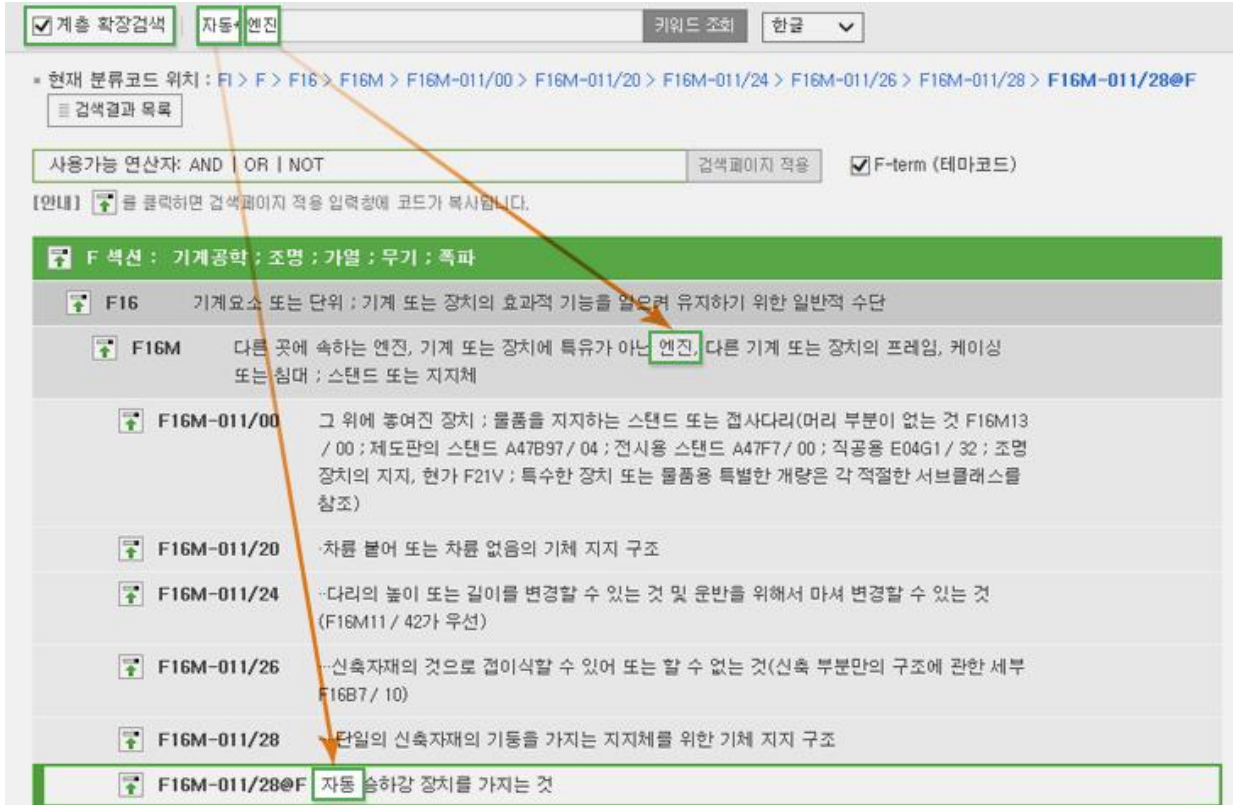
계층 확장검색 자동+엔진 키워드 조회 한글

▪ 현재 분류코드 위치 : FI > F > F16 > F16M > F16M-011/00 > F16M-011/20 > F16M-011/24 > F16M-011/26 > F16M-011/28 > F16M-011/28@F

검색결과 목록

사용가능 연산자: AND | OR | NOT 검색페이지 적용 F-term (테마코드)

[안내] 를 클릭하면 검색페이지 적용 입력창에 코드가 복사됩니다.

F 섹션 : 기계공학 ; 조명 ; 가열 ; 무기 ; 폭파

F16 기계요소 또는 단위 ; 기계 또는 장치의 효과적 기능을 얻으려 유지하기 위한 일반적 수단

F16M 다른 곳에 속하는 엔진, 기계 또는 장치에 특유가 아닌 엔진, 다른 기계 또는 장치의 프레임, 케이싱 또는 침대 ; 스탠드 또는 지지체

F16M-011/00 그 위에 놓여진 장치 ; 물품을 지지하는 스탠드 또는 접사다리(머리 부분이 없는 것 F16M13 / 00 ; 제도판의 스탠드 A47B97 / 04 ; 전시용 스탠드 A47F7 / 00 ; 직공용 E04G1 / 32 ; 조명 장치의 지지, 현가 F21V ; 특수한 장치 또는 물품용 특별한 개량은 각 적절한 서브클래스를 참조)

F16M-011/20 ·차륜 붙어 또는 차륜 없음의 기체 지지 구조

F16M-011/24 ··다리의 높이 또는 길이를 변경할 수 있는 것 및 운반을 위해서 마셔 변경할 수 있는 것 (F16M11 / 42가 우선)

F16M-011/26 ···신축자재의 것으로 접이식할 수 있어 또는 할 수 없는 것(신축 부분만의 구조에 관한 세부 F16B7 / 10)

F16M-011/28 ····단일의 신축자재의 기둥을 가지는 지지체를 위한 기체 지지 구조

F16M-011/28@F 자동 승하강 장치를 가지는 것